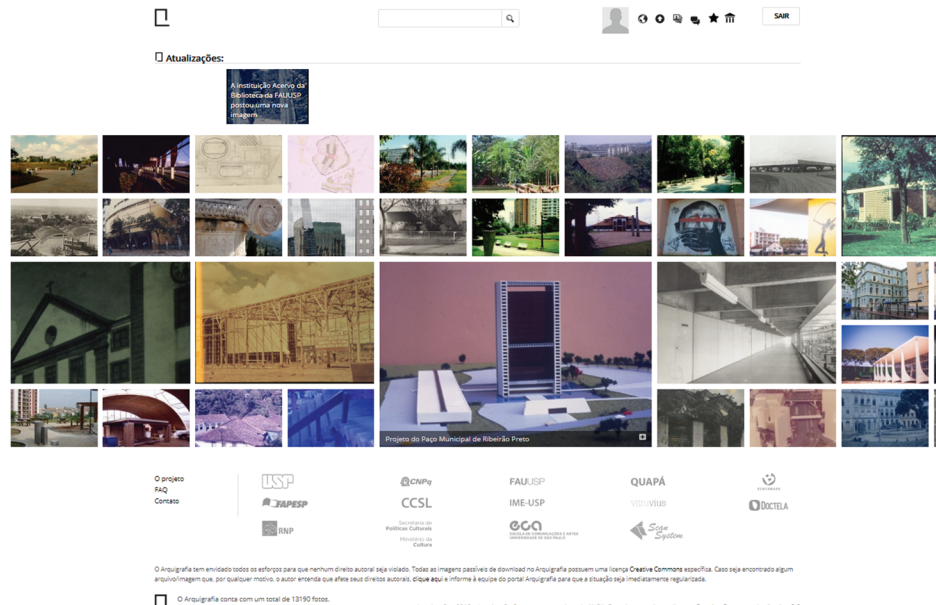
SAIR

Atualizações:

A instituição Acervo da Biblioteca da FAUUSP postou uma nova imagem

Projeto do Paço Municipal de Ribeirão Preto

O projeto
FAQ
Contato

USP
CNPq
FAUUSP
QUAPÁ
FAPESP
CCSL
IME-USP
vitruvius
DOCTELA
RNP
Secretaria de Políticas Culturais
Ministério da Cultura
eca
Scan System

O Arquigrafia tem envidado todos os esforços para que nenhum direito autoral seja violado. Todas as imagens passíveis de download no Arquigrafia possuem uma licença Creative Commons específica. Caso seja encontrado algum arquivo/imagem que, por qualquer motivo, o autor entenda que afete seus direitos autorais, clique aqui e informe à equipe do portal Arquigrafia para que a situação seja imediatamente regularizada.

O Arquigrafia conta com um total de 13190 fotos.